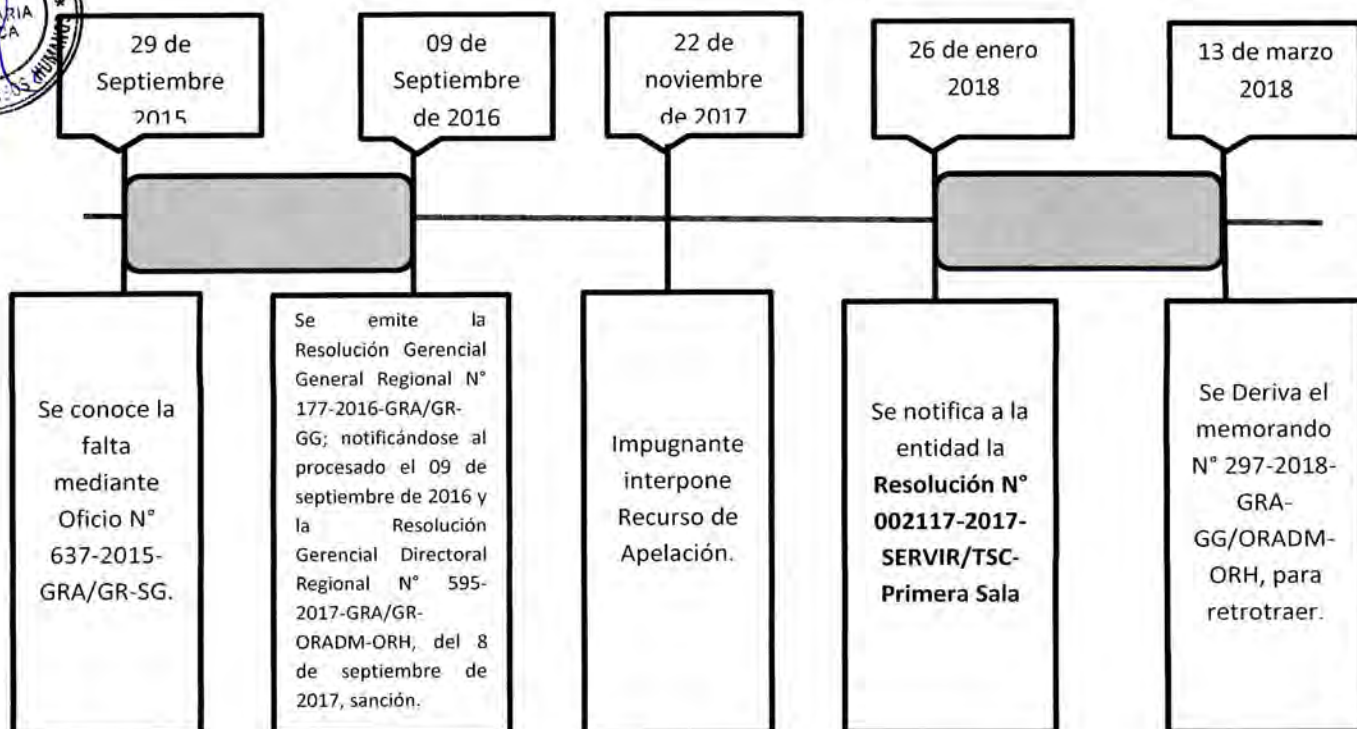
RIA
CA
HUMANOS

29 de Septiembre 2015

09 de Septiembre de 2016

22 de noviembre de 2017

26 de enero 2018

13 de marzo 2018

Se conoce la falta mediante Oficio N° 637-2015-GRA/GR-SG.

Se emite la Resolución Gerencial General Regional N° 177-2016-GRA/GR-GG; notificándose al procesado el 09 de septiembre de 2016 y la Resolución Gerencial Directoral Regional N° 595-2017-GRA/GR-ORADM-ORH, del 8 de septiembre de 2017, sanción.

Impugnante interpone Recurso de Apelación.

Se notifica a la entidad la **Resolución N° 002117-2017-SERVIR/TSC-Primera Sala**

Se Deriva el memorando N° 297-2018-GRA-GG/ORADM-ORH, para retrotraer.